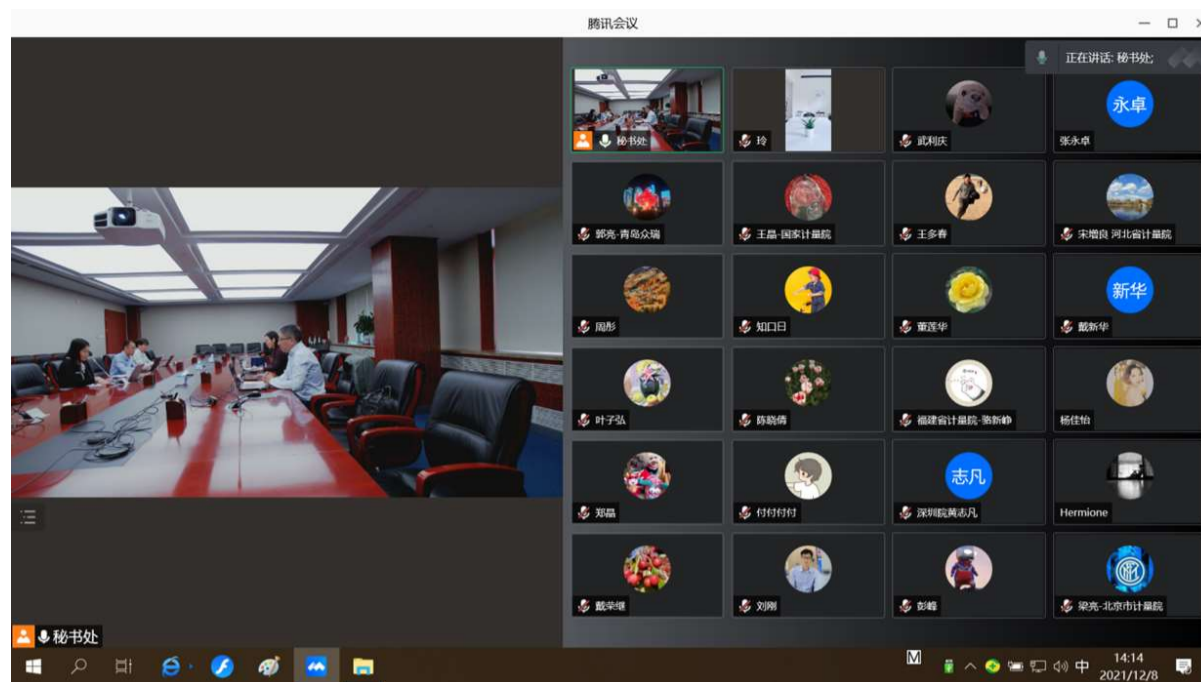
腾讯会议

正在讲话: 秘书处;

秘书处

玲

武利庆

永卓

张永卓

郭亮-青岛众瑞

王晶-国家计量院

王多春

宋增良 河北省计量院

周彤

知口日

董莲华

新华

戴新华

叶子弘

陈晓倩

福建省计量院-陈新峥

杨佳怡

郑晶

付付付付

志凡

深圳院黄志凡

Hermione

戴荣继

刘刚

彭峰

梁亮-北京市计量院

秘书处

M

中

14:14
2021/12/8